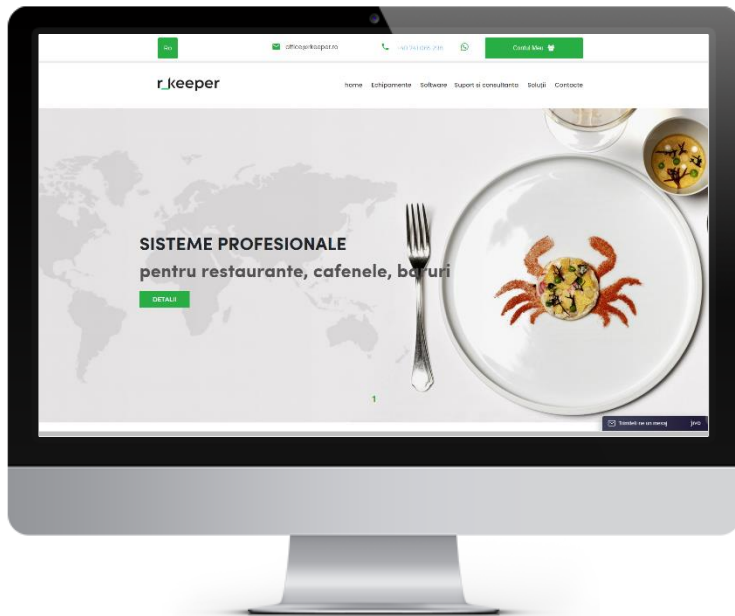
Ro

office@rkeeper.ro

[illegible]

Contul Meu

r_keeper

home Echipamente Software Suport și consultanță Soluții Contacte

SISTEME PROFESIONALE

pentru restaurante, cafenele, baruri

DETALII

1

Trimiteți-ne un mesaj jivo